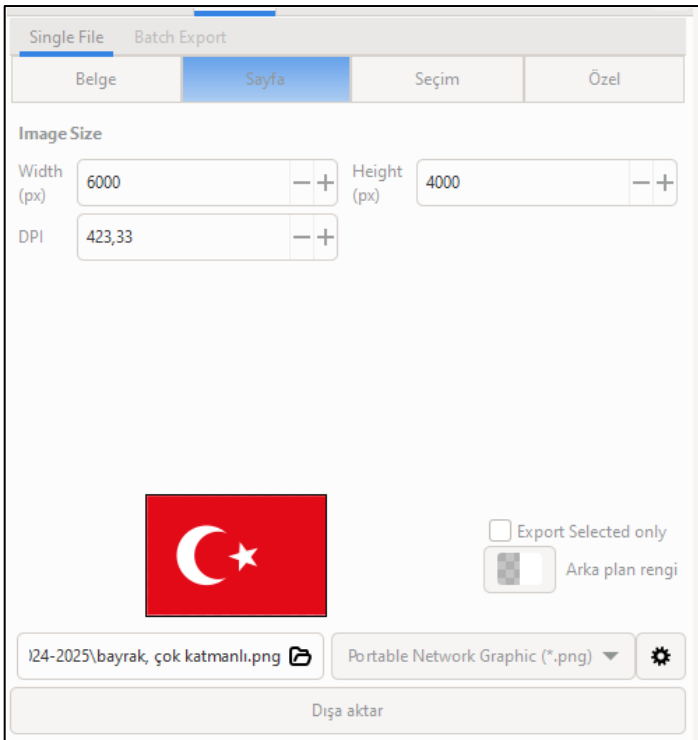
Single File Batch Export

Belge Sayfa Seçim Özel

Image Size

Width (px) 6000 − +

Height (px) 4000 − +

DPI 423,33 − +

Export Selected only

Arka plan rengi

)24-2025\bayrak, çok katmanlı.png

Portable Network Graphic (*.png)

Dışa aktar